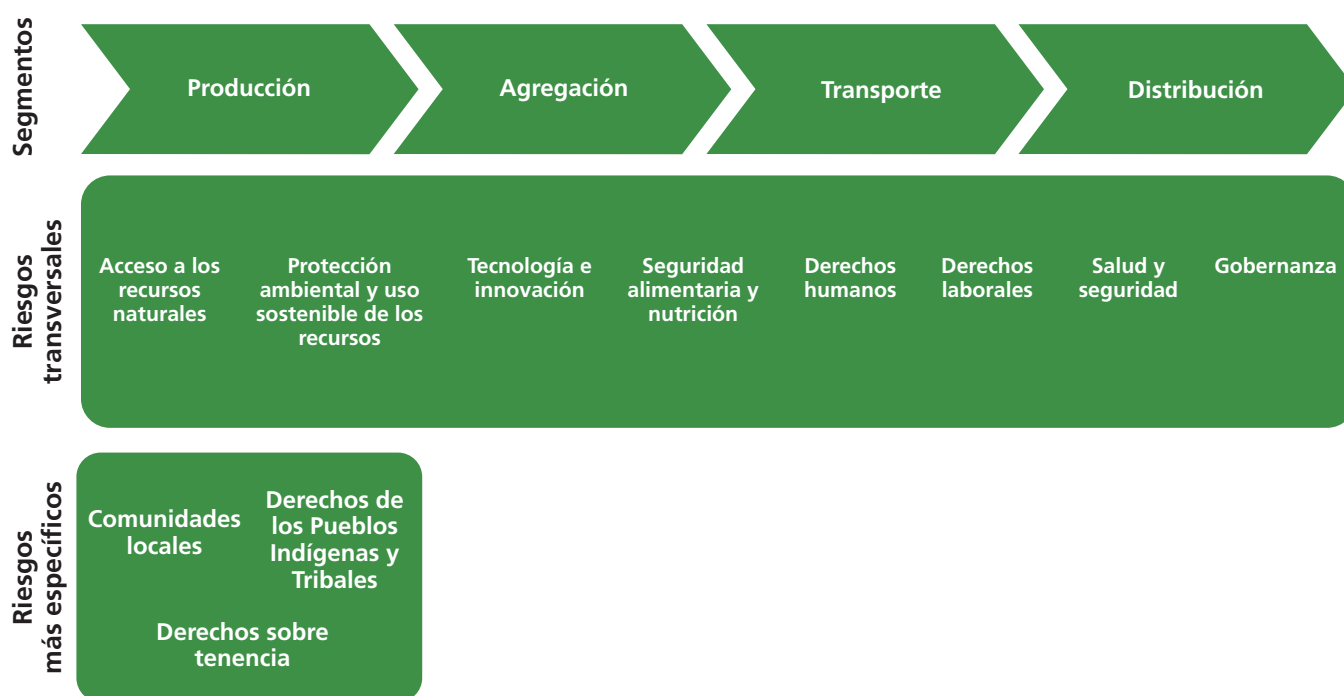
Segmentos

Producción

Agregación

Transporte

Distribución

Riesgos transversales

Acceso a los recursos naturales

Protección ambiental y uso sostenible de los recursos

Tecnología e innovación

Seguridad alimentaria y nutrición

Derechos humanos

Derechos laborales

Salud y seguridad

Gobernanza

Riesgos más específicos

Comunidades locales

Derechos de los Pueblos Indígenas y Tribales

Derechos sobre tenencia